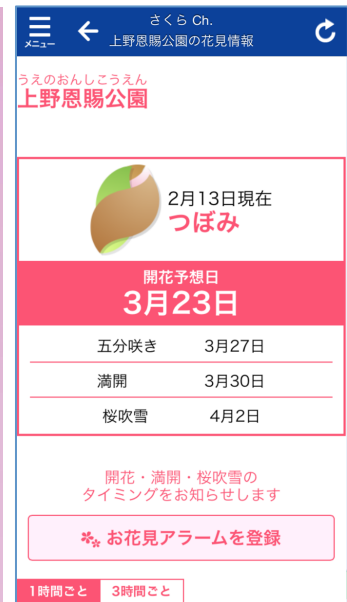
メニュー
さくら Ch.
上野恩賜公園の花見情報

うえのおんしこうえん
上野恩賜公園

2月13日現在
つぼみ

開花予想日
3月23日

| 五分咲き | 3月27日 |
|---|---|
| 満開 | 3月30日 |
| 桜吹雪 | 4月2日 |

開花・満開・桜吹雪の
タイミングをお知らせします

お花見アラームを登録

1時間ごと 3時間ごと